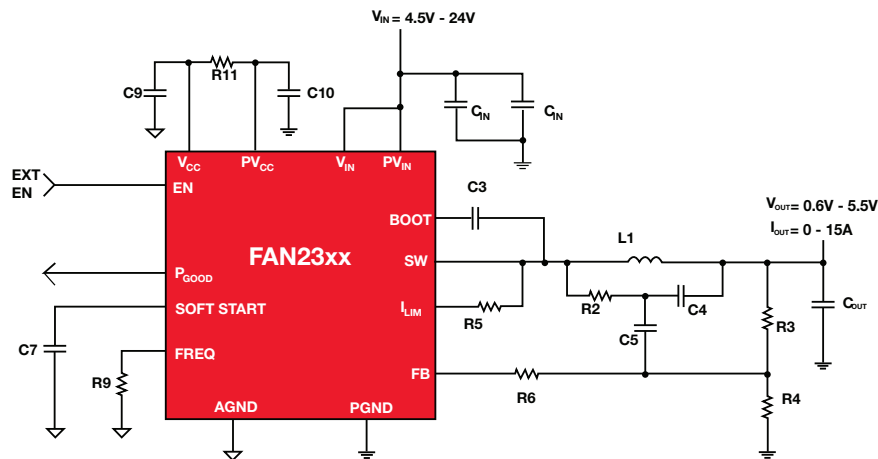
$V_{IN}$ = 4.5V - 24V

C9

R11

C10

$C_{IN}$

$C_{IN}$

$V_{CC}$

$PV_{CC}$

$V_{IN}$

$PV_{IN}$

EXT EN

EN

C3

BOOT

$V_{OUT}$ = 0.6V - 5.5V

$I_{OUT}$ = 0 - 15A

FAN23xx

L1

SW

$P_{GOOD}$

$C_{OUT}$

SOFT START

$I_{LIM}$

R2

C4

R5

R3

C7

C5

FREQ

R9

FB

R6

R4

AGND

PGND